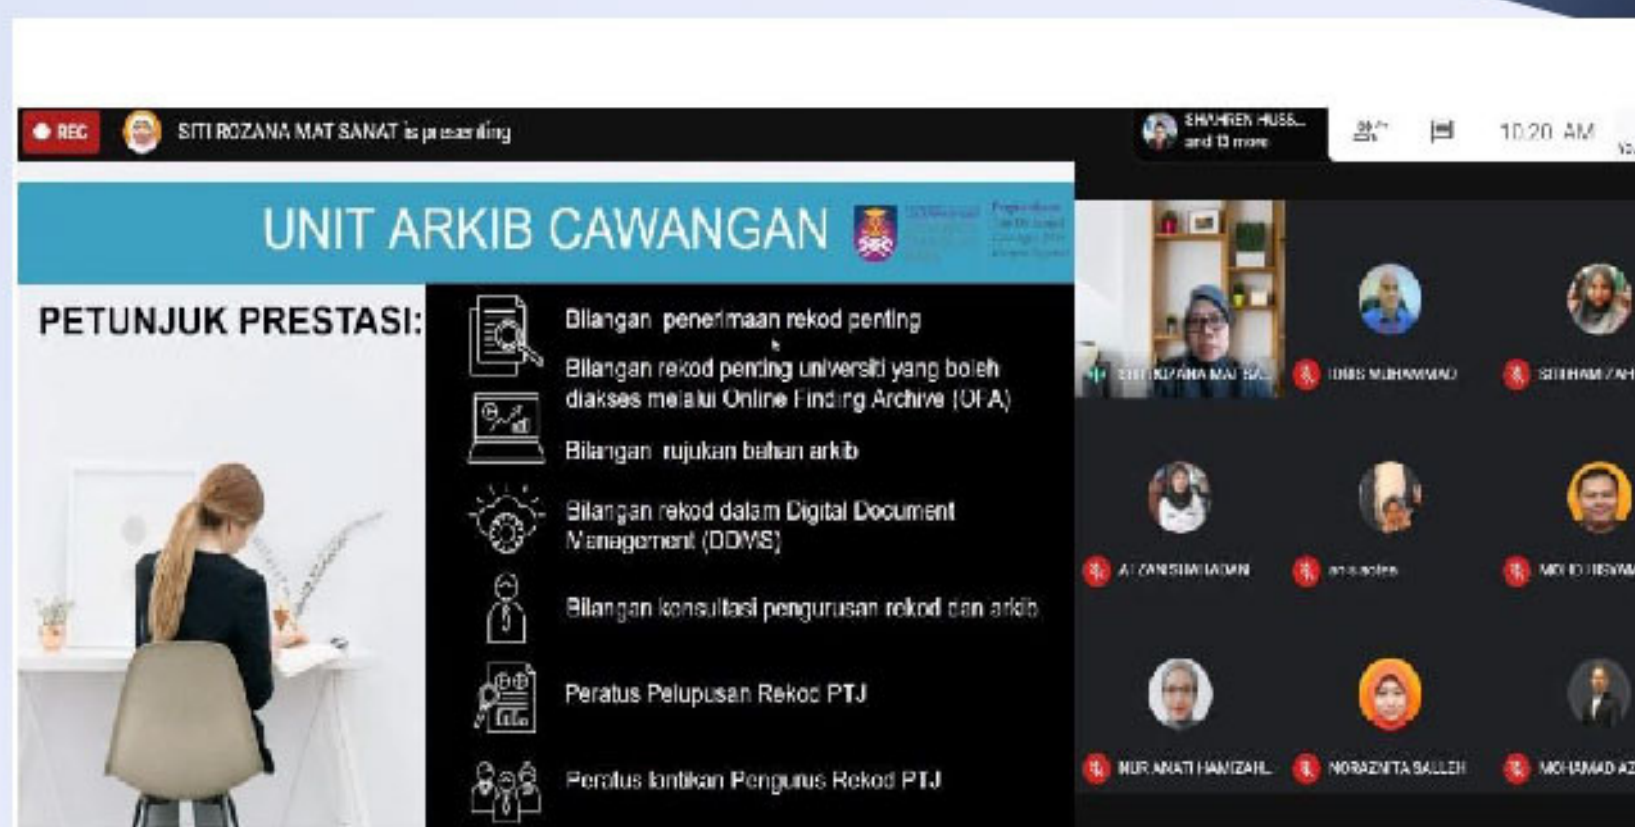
REC SITI ROZANA MAT SANAT is presenting

SHAHREN HUSS... and 13 more

10:20 AM

UNIT ARKIB CAWANGAN

PETUNJUK PRESTASI:

Bilangan penerimaan rekod penting

Bilangan rekod penting universiti yang boleh diakses melalui Online Finding Archive (OFA)

Bilangan rujukan bahan arkib

Bilangan rekod dalam Digital Document Management (DDMS)

Bilangan konsultasi pengurusan rekod dan arkib

Peratus Pelupusan Rekod PTJ

Peratus lantikan Pengurus Rekod PTJ

SITI ROZANA MAT SA...

IDRIS MUHAMMAD

SITI IHAM ZAH

AZ ZANISHAHADAN

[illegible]

MOHD HISYAM

NUR ANATI HAMIZAH...

NORAZNITA SALLEH

MOHAMAD AZ